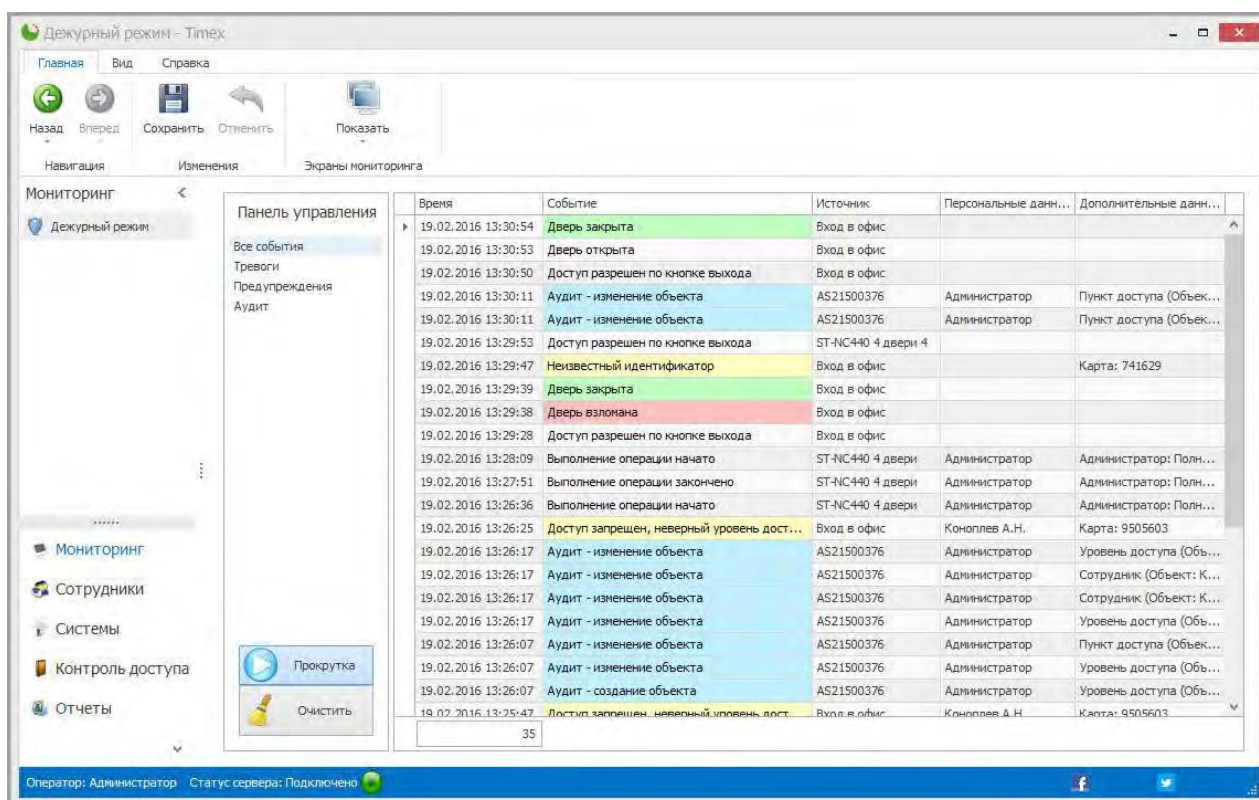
Дежурный режим - Timex

Главная Вид Справка

Назад Вперед Сохранить Отменить Показать

Навигация Изменения Экраны мониторинга

Мониторинг <

Дежурный режим

Панель управления

Все события
Тревоги
Предупреждения
Аудит

| Время | Событие | Источник | Персональные данн... | Дополнительные данн... |
|---|---|---|---|---|
| 19.02.2016 13:30:54 | Дверь закрыта | Вход в офис | | |
| 19.02.2016 13:30:53 | Дверь открыта | Вход в офис | | |
| 19.02.2016 13:30:50 | Доступ разрешен по кнопке выхода | Вход в офис | | |
| 19.02.2016 13:30:11 | Аудит - изменение объекта | AS21500376 | Администратор | Пункт доступа (Объек... |
| 19.02.2016 13:30:11 | Аудит - изменение объекта | AS21500376 | Администратор | Пункт доступа (Объек... |
| 19.02.2016 13:29:53 | Доступ разрешен по кнопке выхода | ST-NC440 4 двери 4 | | |
| 19.02.2016 13:29:47 | Неизвестный идентификатор | Вход в офис | | Карта: 741629 |
| 19.02.2016 13:29:39 | Дверь закрыта | Вход в офис | | |
| 19.02.2016 13:29:38 | Дверь взломана | Вход в офис | | |
| 19.02.2016 13:29:28 | Доступ разрешен по кнопке выхода | Вход в офис | | |
| 19.02.2016 13:28:09 | Выполнение операции начато | ST-NC440 4 двери | Администратор | Администратор: Полн... |
| 19.02.2016 13:27:51 | Выполнение операции закончено | ST-NC440 4 двери | Администратор | Администратор: Полн... |
| 19.02.2016 13:26:36 | Выполнение операции начато | ST-NC440 4 двери | Администратор | Администратор: Полн... |
| 19.02.2016 13:26:25 | Доступ запрещен, неверный уровень дост... | Вход в офис | Коноплев А.Н. | Карта: 9505603 |
| 19.02.2016 13:26:17 | Аудит - изменение объекта | AS21500376 | Администратор | Уровень доступа (Объ... |
| 19.02.2016 13:26:17 | Аудит - изменение объекта | AS21500376 | Администратор | Сотрудник (Объект: К... |
| 19.02.2016 13:26:17 | Аудит - изменение объекта | AS21500376 | Администратор | Сотрудник (Объект: К... |
| 19.02.2016 13:26:17 | Аудит - изменение объекта | AS21500376 | Администратор | Уровень доступа (Объ... |
| 19.02.2016 13:26:07 | Аудит - изменение объекта | AS21500376 | Администратор | Пункт доступа (Объек... |
| 19.02.2016 13:26:07 | Аудит - изменение объекта | AS21500376 | Администратор | Уровень доступа (Объ... |
| 19.02.2016 13:26:07 | Аудит - создание объекта | AS21500376 | Администратор | Уровень доступа (Объ... |
| 19.02.2016 13:25:47 | Доступ запрещен, неверный уровень дост... | Вход в офис | Коноплев А.Н. | Карта: 9505603 |

35

Прокрутка
Очистить

Мониторинг
Сотрудники
Системы
Контроль доступа
Отчеты

Оператор: Администратор Статус сервера: Подключено